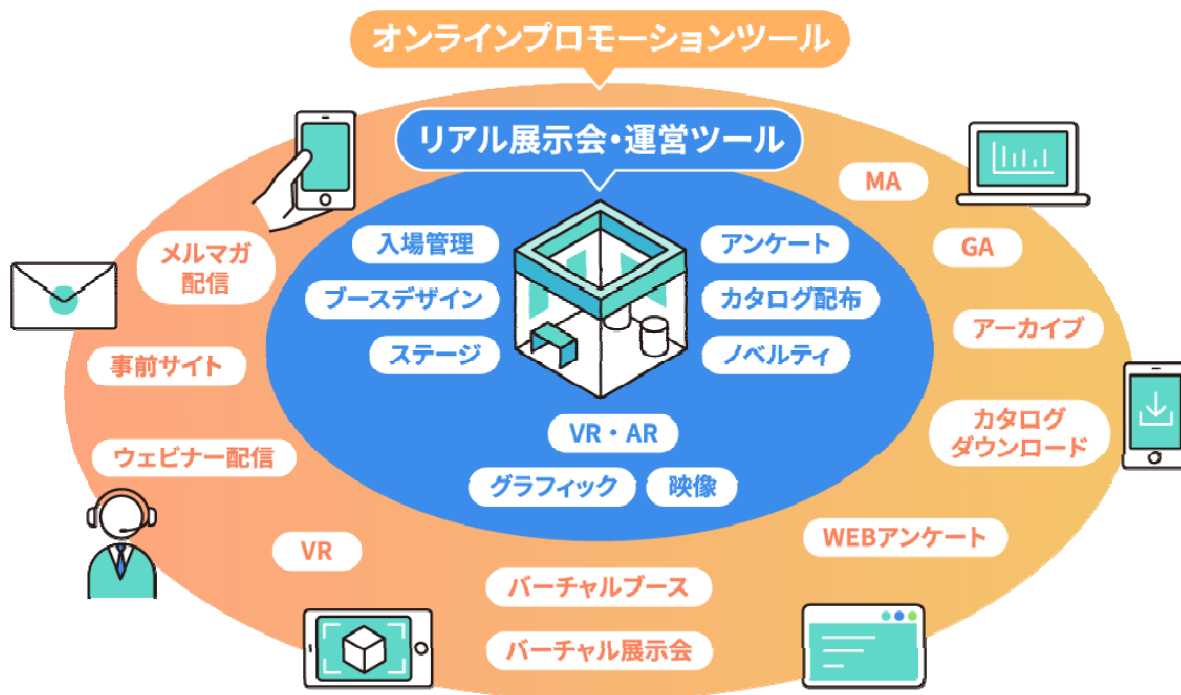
オンラインプロモーションツール

リアル展示会・運営ツール

入場管理

ブースデザイン

ステージ

アンケート

カタログ配布

ノベルティ

VR・AR

グラフィック

映像

メルマガ配信

事前サイト

ウェビナー配信

VR

バーチャルブース

バーチャル展示会

MA

GA

アーカイブ

カタログダウンロード

WEBアンケート